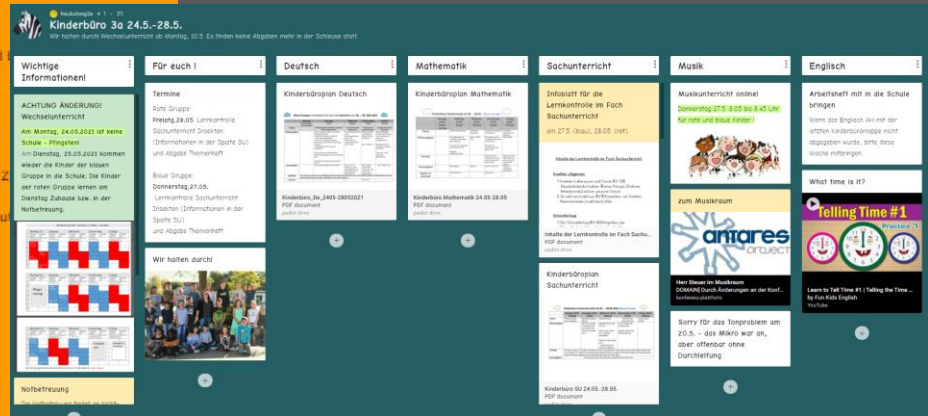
Kinderbüro 3a 24.5.-28.5.

Wir halten durch! Wechselunterricht ab Montag, 10.5. Es finden keine Abgaben mehr in der Schleuse statt

Wichtige Informationen!

ACHTUNG ÄNDERUNG! Wechselunterricht

Am Montag, 24.05.2021 ist keine Schule - Pfingsten! Am Dienstag, 25.05.2021 kommen wieder die Kinder der blauen Gruppe in die Schule. Die Kinder der roten Gruppe lernen am Dienstag Zuhause bzw. in der Notbetreuung.

Notbetreuung

Für euch !

Termine

Rote Gruppe: Freitag, 28.05. Lernkontrolle Sachunterricht Insekten (Informationen in der Spalte SU) und Abgabe Themenheft

Blaue Gruppe: Donnerstag, 27.05. Lernkontrolle Sachunterricht Insekten (Informationen in der Spalte SU) und Abgabe Themenheft

Wir halten durch!

Deutsch

Kinderbüroplan Deutsch

Kinderbüro_De_2405-28052021
PDF document
padlet drive

Mathematik

Kinderbüroplan Mathematik

Kinderbüro Mathematik 24.05-28.05
PDF document
padlet drive

Sachunterricht

Infoblatt für die Lernkontrolle im Fach Sachunterricht

am 27.5. (blau), 28.05. (rot)

Inhalte der Lernkontrolle im Fach Sachu...
PDF document
padlet drive

Kinderbüroplan Sachunterricht

Kinderbüro SU 24.05.-28.05.
PDF document

Musik

Musikunterricht online!

Donnerstag 27.5. 8:05 bis 8:45 Uhr für rote und blaue Kinder !

zum Musikraum

antares project

Herr Steuer im Musikraum
DOMAIN] Durch Änderungen an der Konf...
konferenz.plattform

Sorry für das Tonproblem am 20.5. - das Mikro war an, aber offenbar ohne Durchleitung

Englisch

Arbeitsheft mit in die Schule bringen

Wenn das Englisch AH mit der letzten Kinderbüromappe nicht abgegeben wurde, bitte diese Woche mitbringen

What time is it?

Telling Time #1

Learn to Tell Time #1 | Telling the Time ...
by Fun Kids English
YouTube